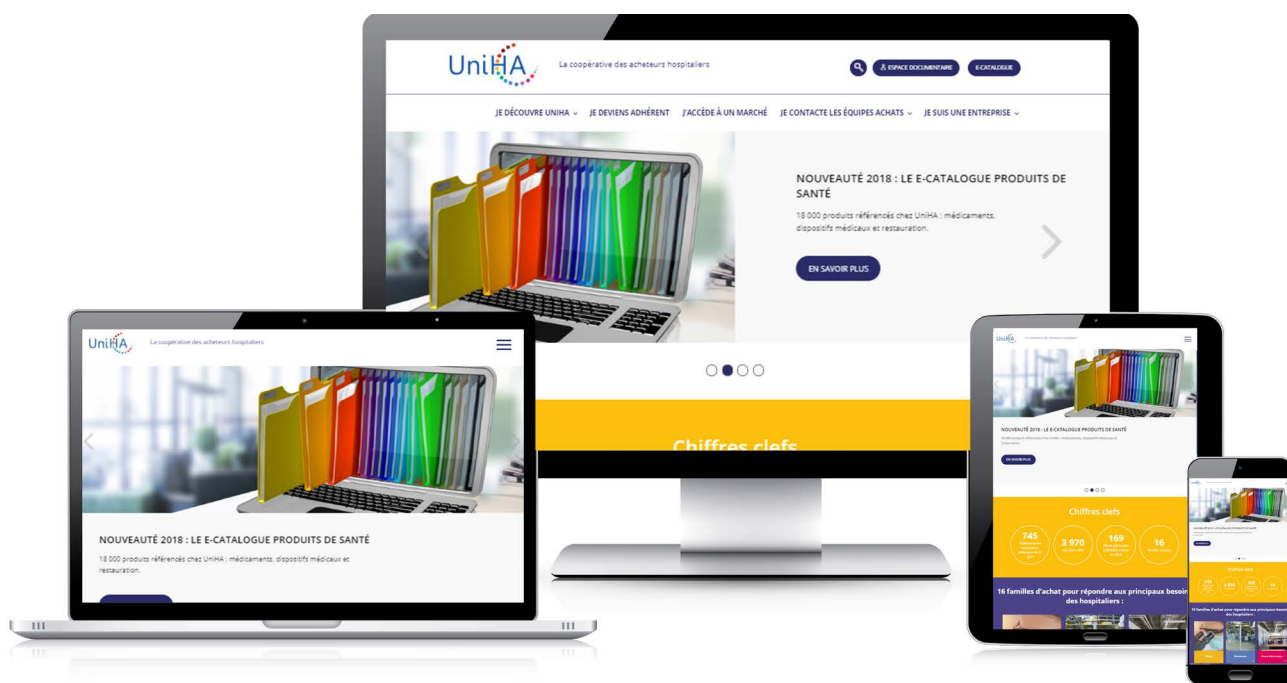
UniHA

La coopérative des acheteurs hospitaliers

ESPACE DOCUMENTAIRE

E-CATALOGUE

JE DÉCOUVRE UNIHA

JE DEVIENS ADHÉRENT

J'ACCÈDE À UN MARCHÉ

JE CONTACTE LES ÉQUIPES ACHATS

JE SUIS UNE ENTREPRISE

NOUVEAUTÉ 2018 : LE E-CATALOGUE PRODUITS DE SANTÉ

18 000 produits référencés chez UniHA : médicaments, dispositifs médicaux et restauration.

EN SAVOIR PLUS

Chiffres clefs

UniHA

La coopérative des acheteurs hospitaliers

NOUVEAUTÉ 2018 : LE E-CATALOGUE PRODUITS DE SANTÉ

18 000 produits référencés chez UniHA : médicaments, dispositifs médicaux et restauration.

UniHA

NOUVEAUTÉ 2018 : LE E-CATALOGUE PRODUITS DE SANTÉ

EN SAVOIR PLUS

Chiffres clefs

745

3 970

169

16

16 familles d'achat pour répondre aux principaux besoins des hospitaliers :

Chiffres clefs

16 familles d'achat pour répondre aux principaux besoins des hospitaliers :